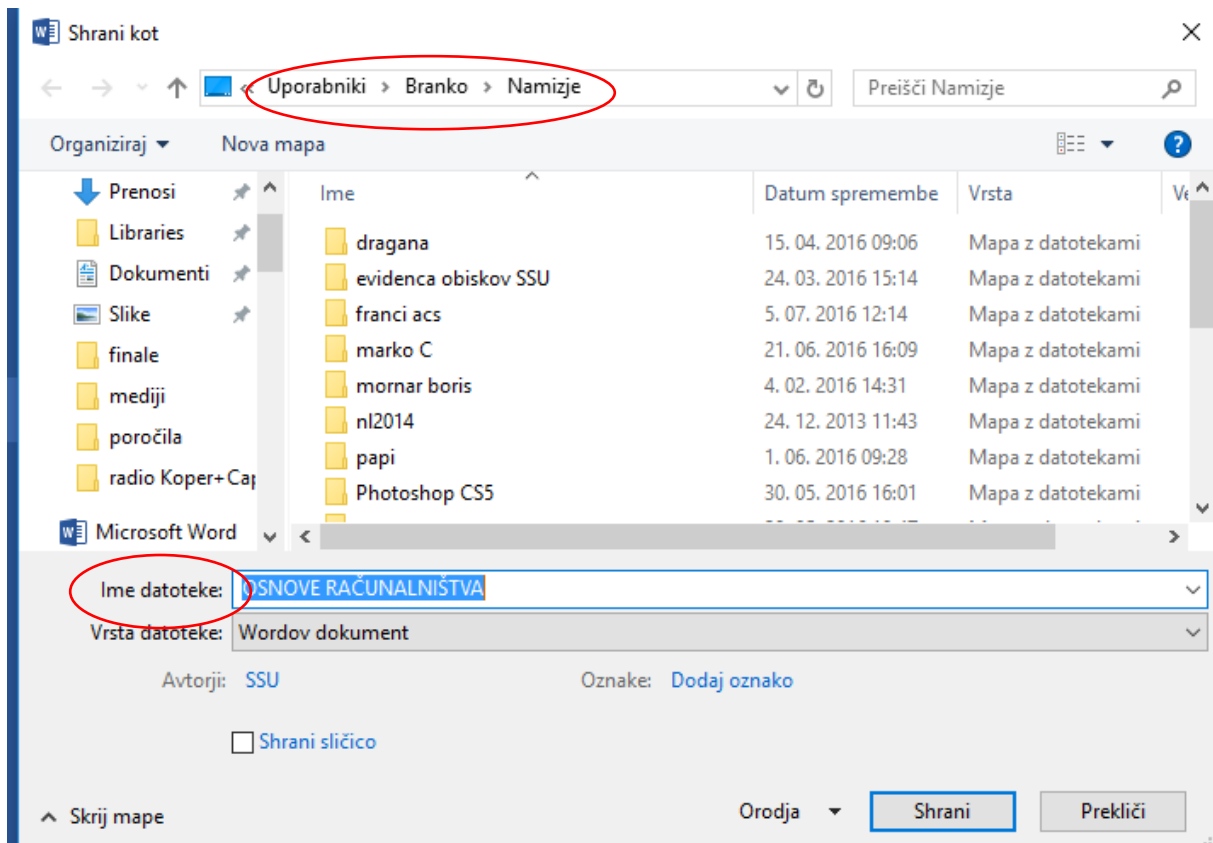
Shrani kot

« Uporabniki › Branko › Namizje

Preišči Namizje

Organiziraj ▾ Nova mapa

Prenosi
Libraries
Dokumenti
Slike
finale
mediji
poročila
radio Koper+Cap
Microsoft Word

| Ime | Datum spremembe | Vrsta | Ve |
|---|---|---|---|
| dragana | 15. 04. 2016 09:06 | Mapa z datotekami | |
| evidenca obiskov SSU | 24. 03. 2016 15:14 | Mapa z datotekami | |
| franci acs | 5. 07. 2016 12:14 | Mapa z datotekami | |
| marko C | 21. 06. 2016 16:09 | Mapa z datotekami | |
| mornar boris | 4. 02. 2016 14:31 | Mapa z datotekami | |
| nl2014 | 24. 12. 2013 11:43 | Mapa z datotekami | |
| papi | 1. 06. 2016 09:28 | Mapa z datotekami | |
| Photoshop CS5 | 30. 05. 2016 16:01 | Mapa z datotekami | |

Ime datoteke: OSNOVE RAČUNALNIŠTVA
Vrsta datoteke: Wordov dokument

Avtorji: SSU
Oznake: Dodaj oznako

Shrani sličico

Skrij mape
Orodja ▾
Shrani
Prekliči